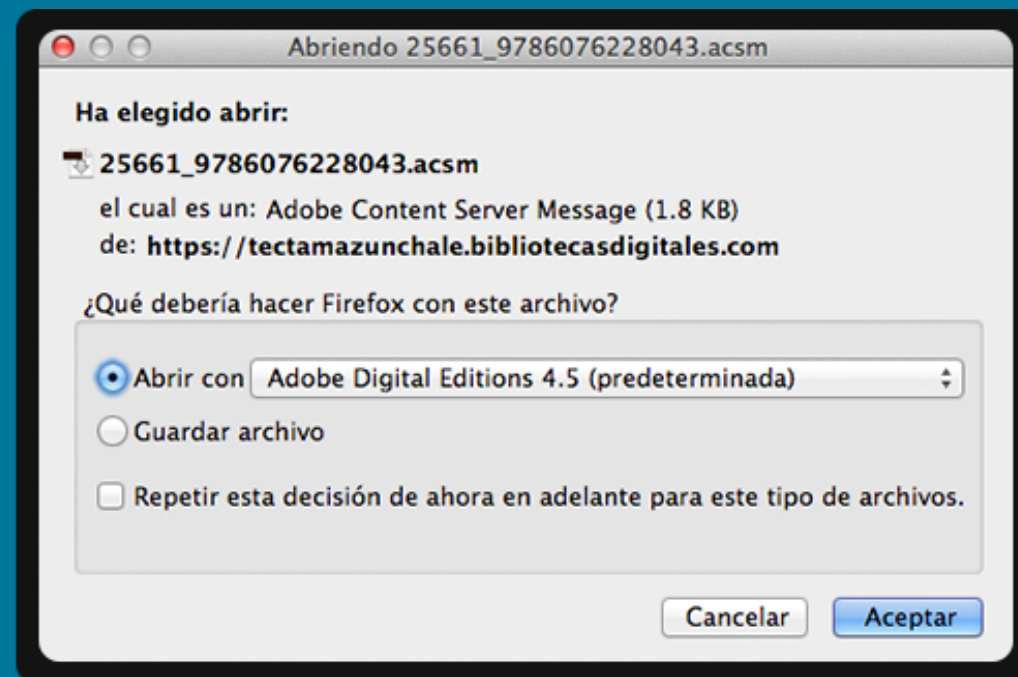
Abriendo 25661_9786076228043.acsm

Ha elegido abrir:

25661_9786076228043.acsm

el cual es un: Adobe Content Server Message (1.8 KB)

de: https://tectamazunchale.bibliotecasdigitales.com

¿Qué debería hacer Firefox con este archivo?

Abrir con Adobe Digital Editions 4.5 (predeterminada)

Guardar archivo

Repetir esta decisión de ahora en adelante para este tipo de archivos.

Cancelar

Aceptar